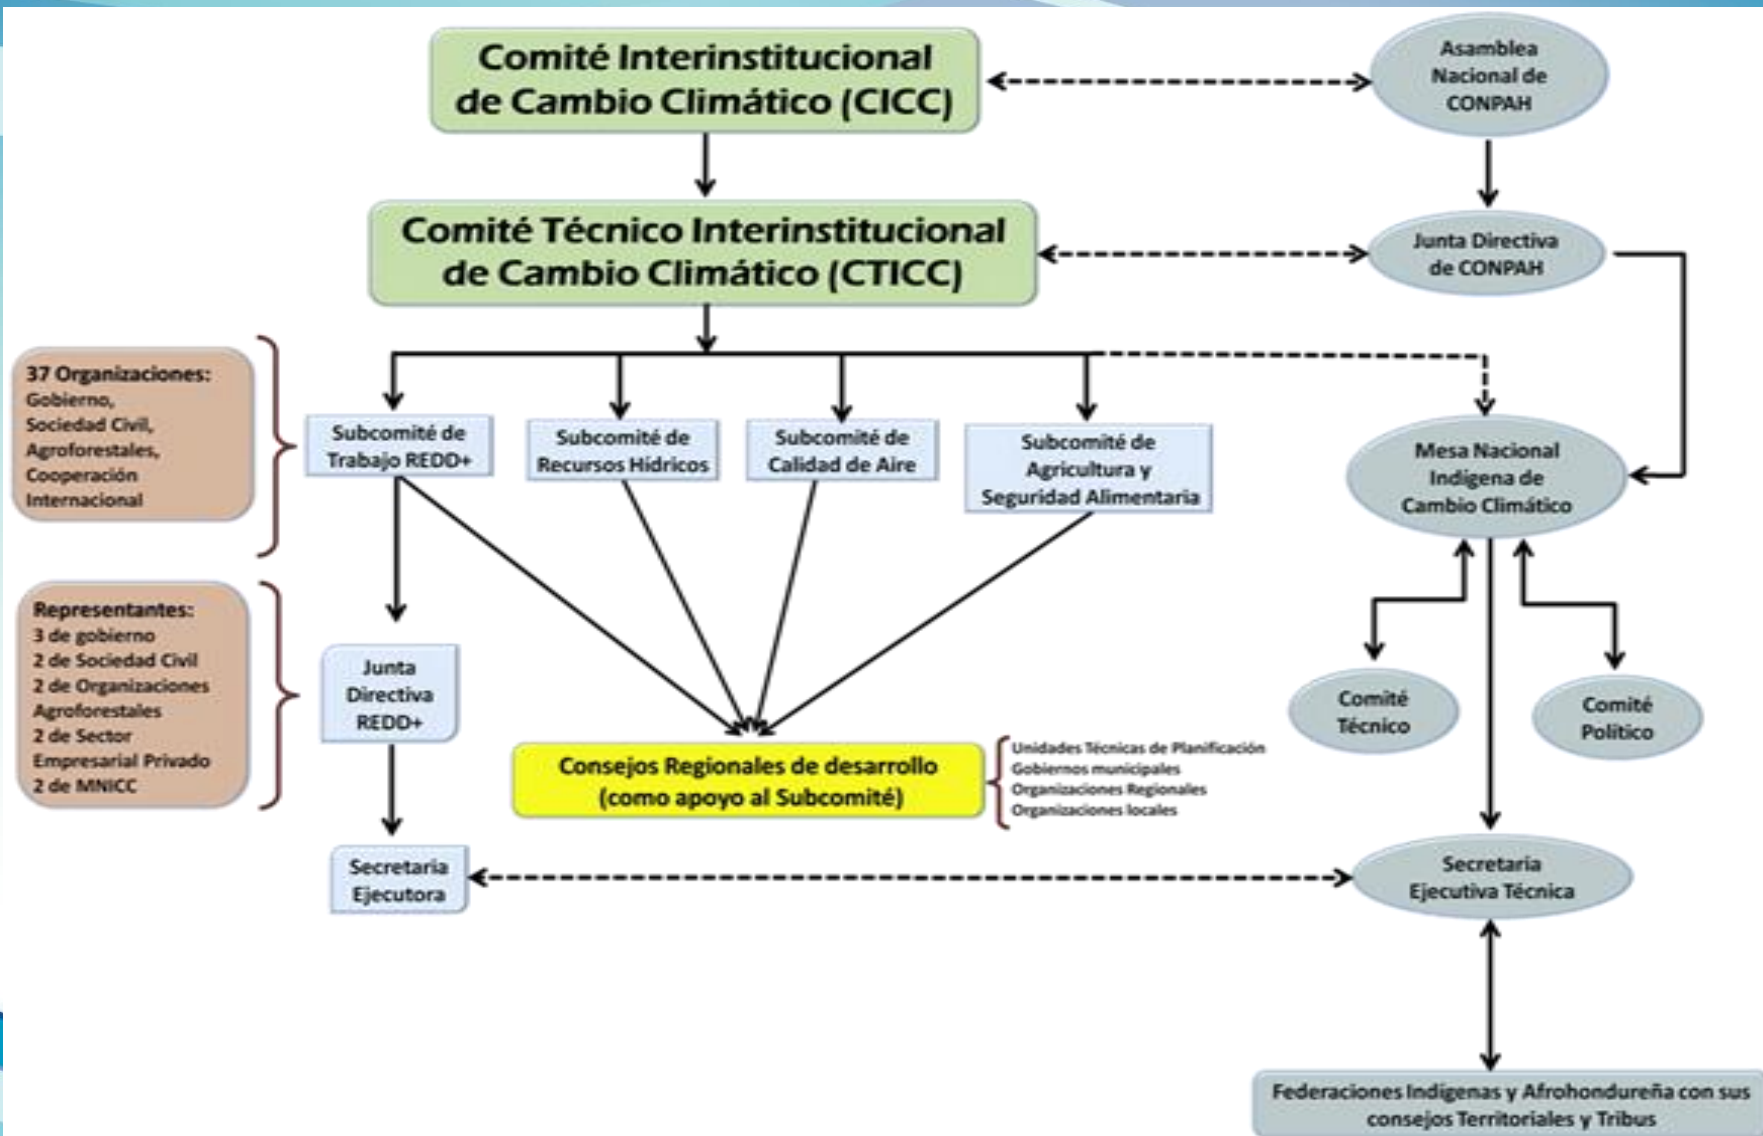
Comité Interinstitucional de Cambio Climático (CICC)

Asamblea Nacional de CONPAH

Comité Técnico Interinstitucional de Cambio Climático (CTICC)

Junta Directiva de CONPAH

37 Organizaciones:
Gobierno,
Sociedad Civil,
Agroforestales,
Cooperación
Internacional

Subcomité de Trabajo REDD+

Subcomité de Recursos Hídricos

Subcomité de Calidad de Aire

Subcomité de Agricultura y Seguridad Alimentaria

Mesa Nacional Indígena de Cambio Climático

Representantes:
3 de gobierno
2 de Sociedad Civil
2 de Organizaciones Agroforestales
2 de Sector Empresarial Privado
2 de MNICC

Junta Directiva REDD+

Comité Técnico

Comité Político

Consejos Regionales de desarrollo (como apoyo al Subcomité)

Unidades Técnicas de Planificación
Gobiernos municipales
Organizaciones Regionales
Organizaciones locales

Secretaria Ejecutora

Secretaria Ejecutiva Técnica

Federaciones Indígenas y Afrohondureña con sus consejos Territoriales y Tribus